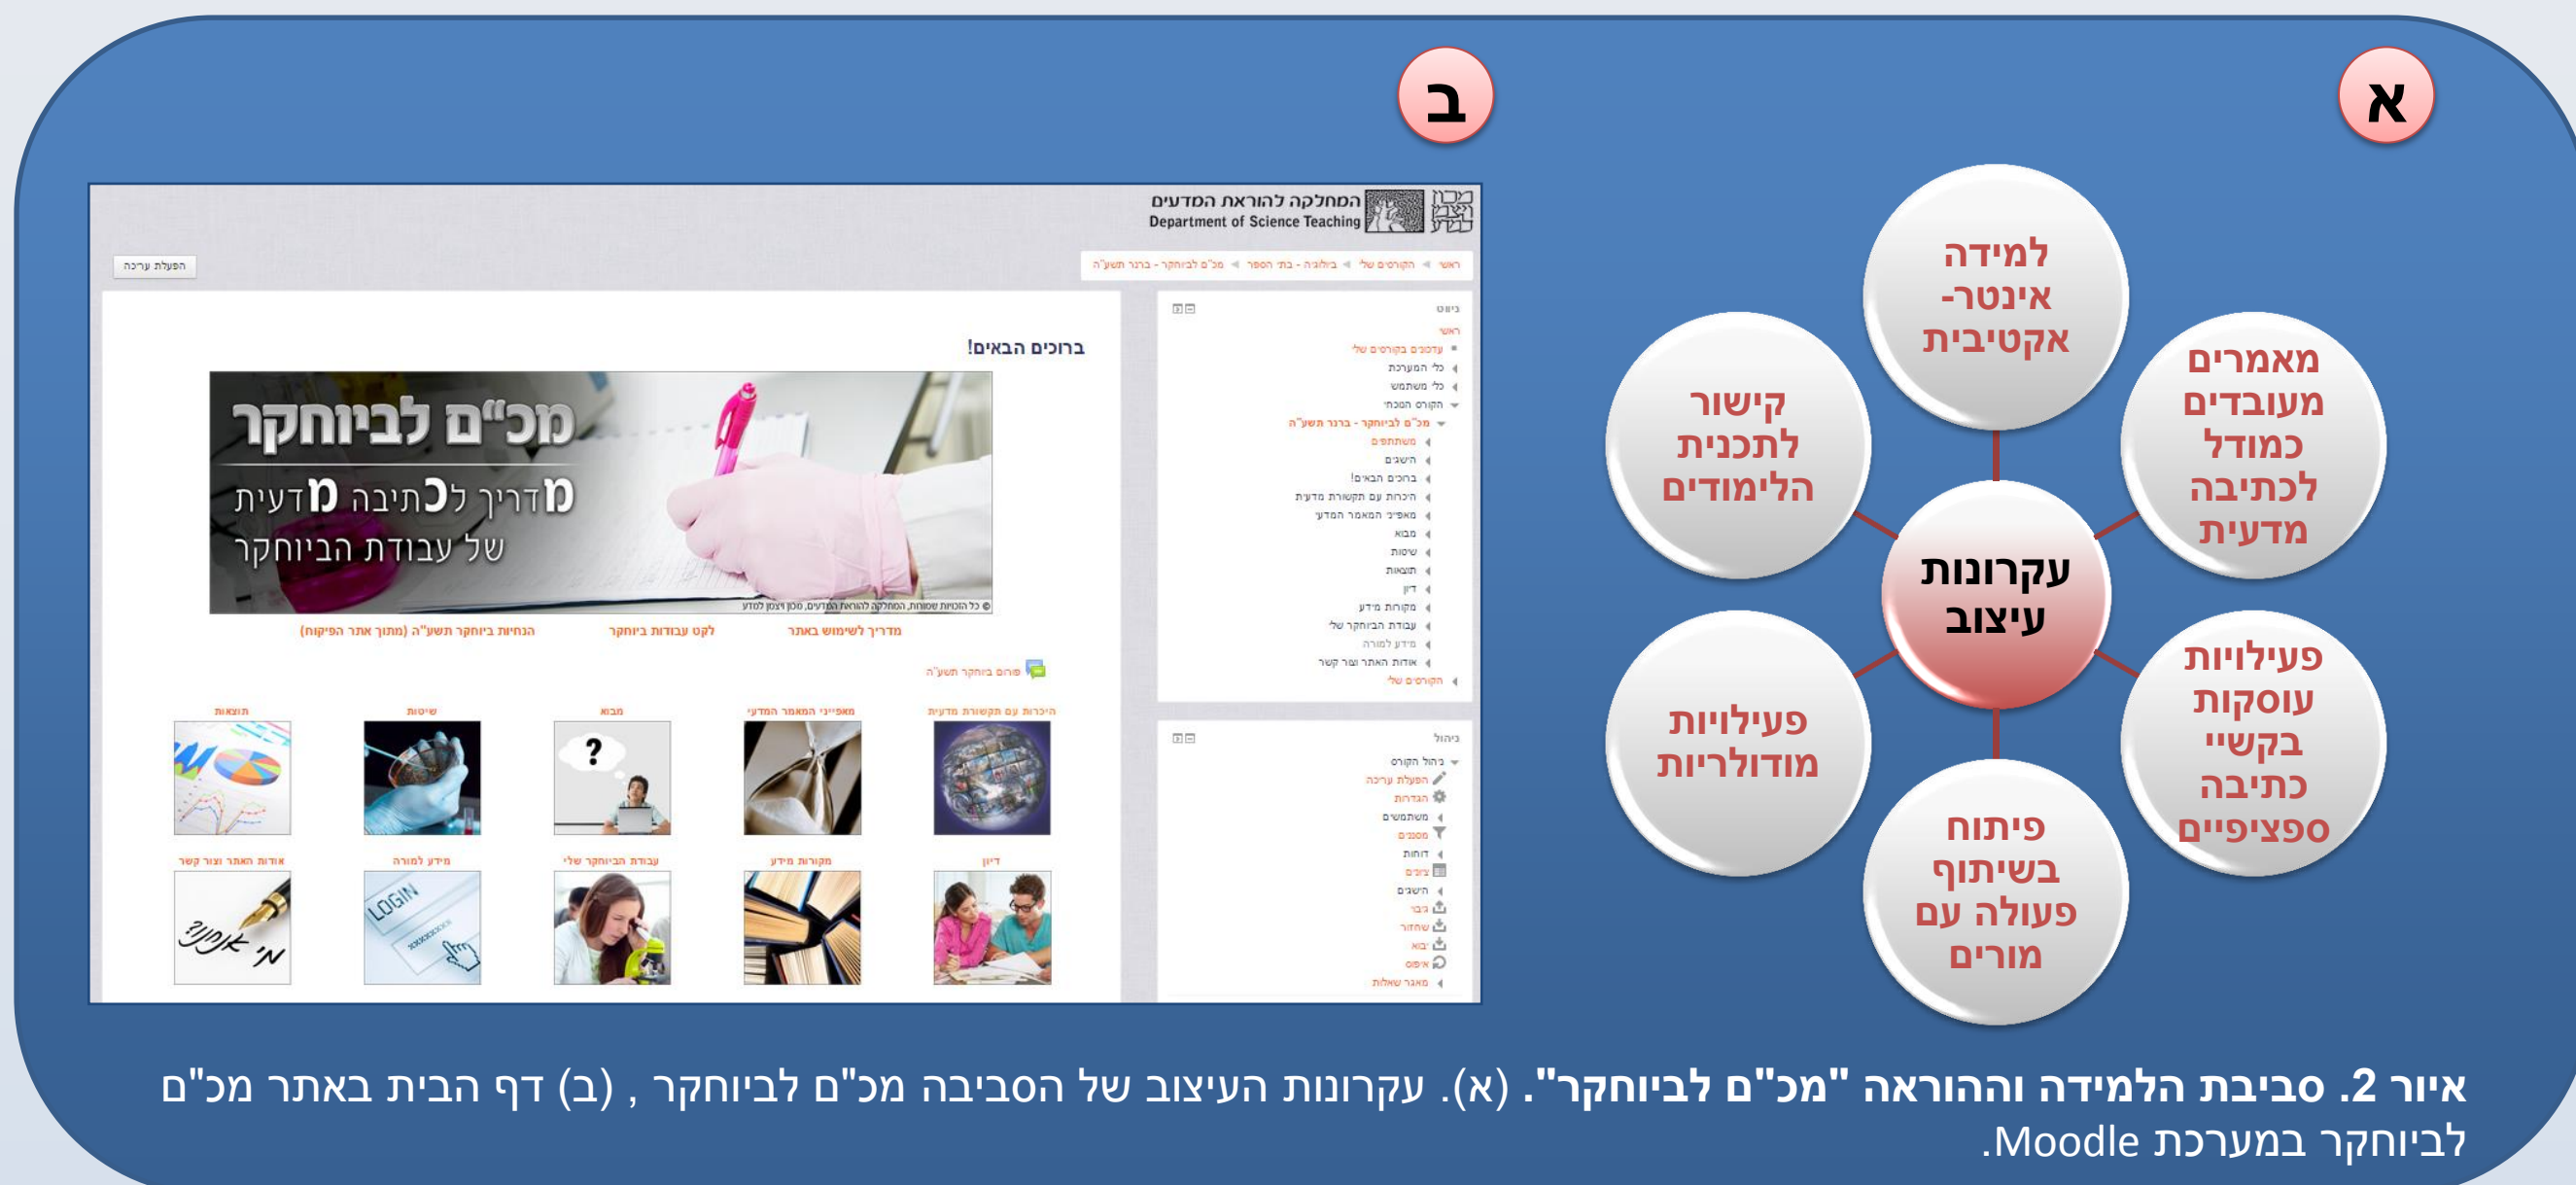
א

ב

למידה אינטר-אקטיבית

מאמרים מעובדים כמודל לכתיבה מדעית

פעילויות עוסקות בקשיי כתיבה ספציפיים

פיתוח בשיתוף פעולה עם מורים

פעילויות מודולריות

קישור לתכנית הלימודים

עקרונות עיצוב

המחלקה להוראת המדעים
Department of Science Teaching

הפעלת עריכה

ראשי ◄ הקורסים שלי ◄ ביולוגיה - בתי הספר ◄ מכ"ם לביוחקר - ברנר תשע"ה

ניווט
ראשי
עדכונים בקורסים שלי
כלי המערכת
כלי משתמש
הקורס הנוכחי
מכ"ם לביוחקר - ברנר תשע"ה
משתתפים
הישגים
ברוכים הבאים!
היכרות עם תקשורת מדעית
מאפייני המאמר המדעי
מבוא
שיטות
תוצאות
דיון
מקורות מידע
עבודת הביוחקר שלי
מידע למורה
אודות האתר וצור קשר
הקורסים שלי

ניהול
ניהול הקורס
הפעלת עריכה
הגדרות
משתמשים
מסננים
דוחות
ציונים
הישגים
גיבוי
שחזור
יבוא
איפוס
מאגר שאלות

ברוכים הבאים!

מכ"ם לביוחקר
מדריך לכתיבה מדעית
של עבודת הביוחקר

© כל הזכויות שמורות, המחלקה להוראת המדעים, מכון ויצמן למדע

מדריך לשימוש באתר
לקט עבודות ביוחקר
הנחיות ביוחקר תשע"ה (מתוך אתר הפיקוח)

פורום ביוחקר תשע"ה

היכרות עם תקשורת מדעית
מאפייני המאמר המדעי
מבוא
שיטות
תוצאות

דיון
מקורות מידע
עבודת הביוחקר שלי
מידע למורה
אודות האתר וצור קשר

?
LOGIN

**איור 2. סביבת הלמידה וההוראה "מכ"ם לביוחקר".** (א). עקרונות העיצוב של הסביבה מכ"ם לביוחקר , (ב) דף הבית באתר מכ"ם לביוחקר במערכת Moodle.